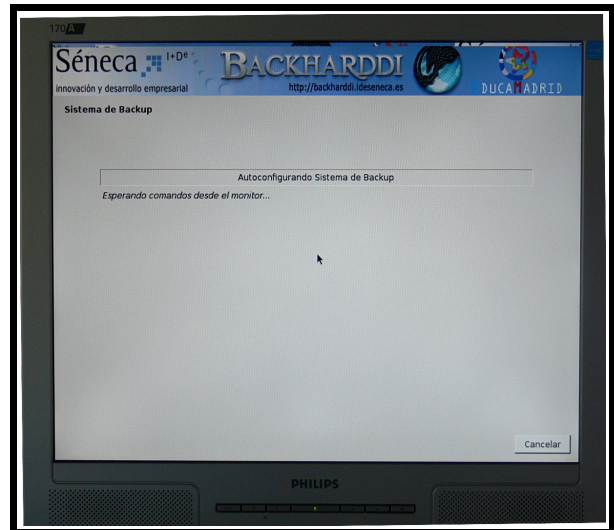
170A

Séneca I+D+i
innovación y desarrollo empresarial

BACKHARDDI
http://backharddi.ideseneca.es

EDUCAMADRID

Sistema de Backup

Autoconfigurando Sistema de Backup

Esperando comandos desde el monitor...

Cancelar

PHILIPS